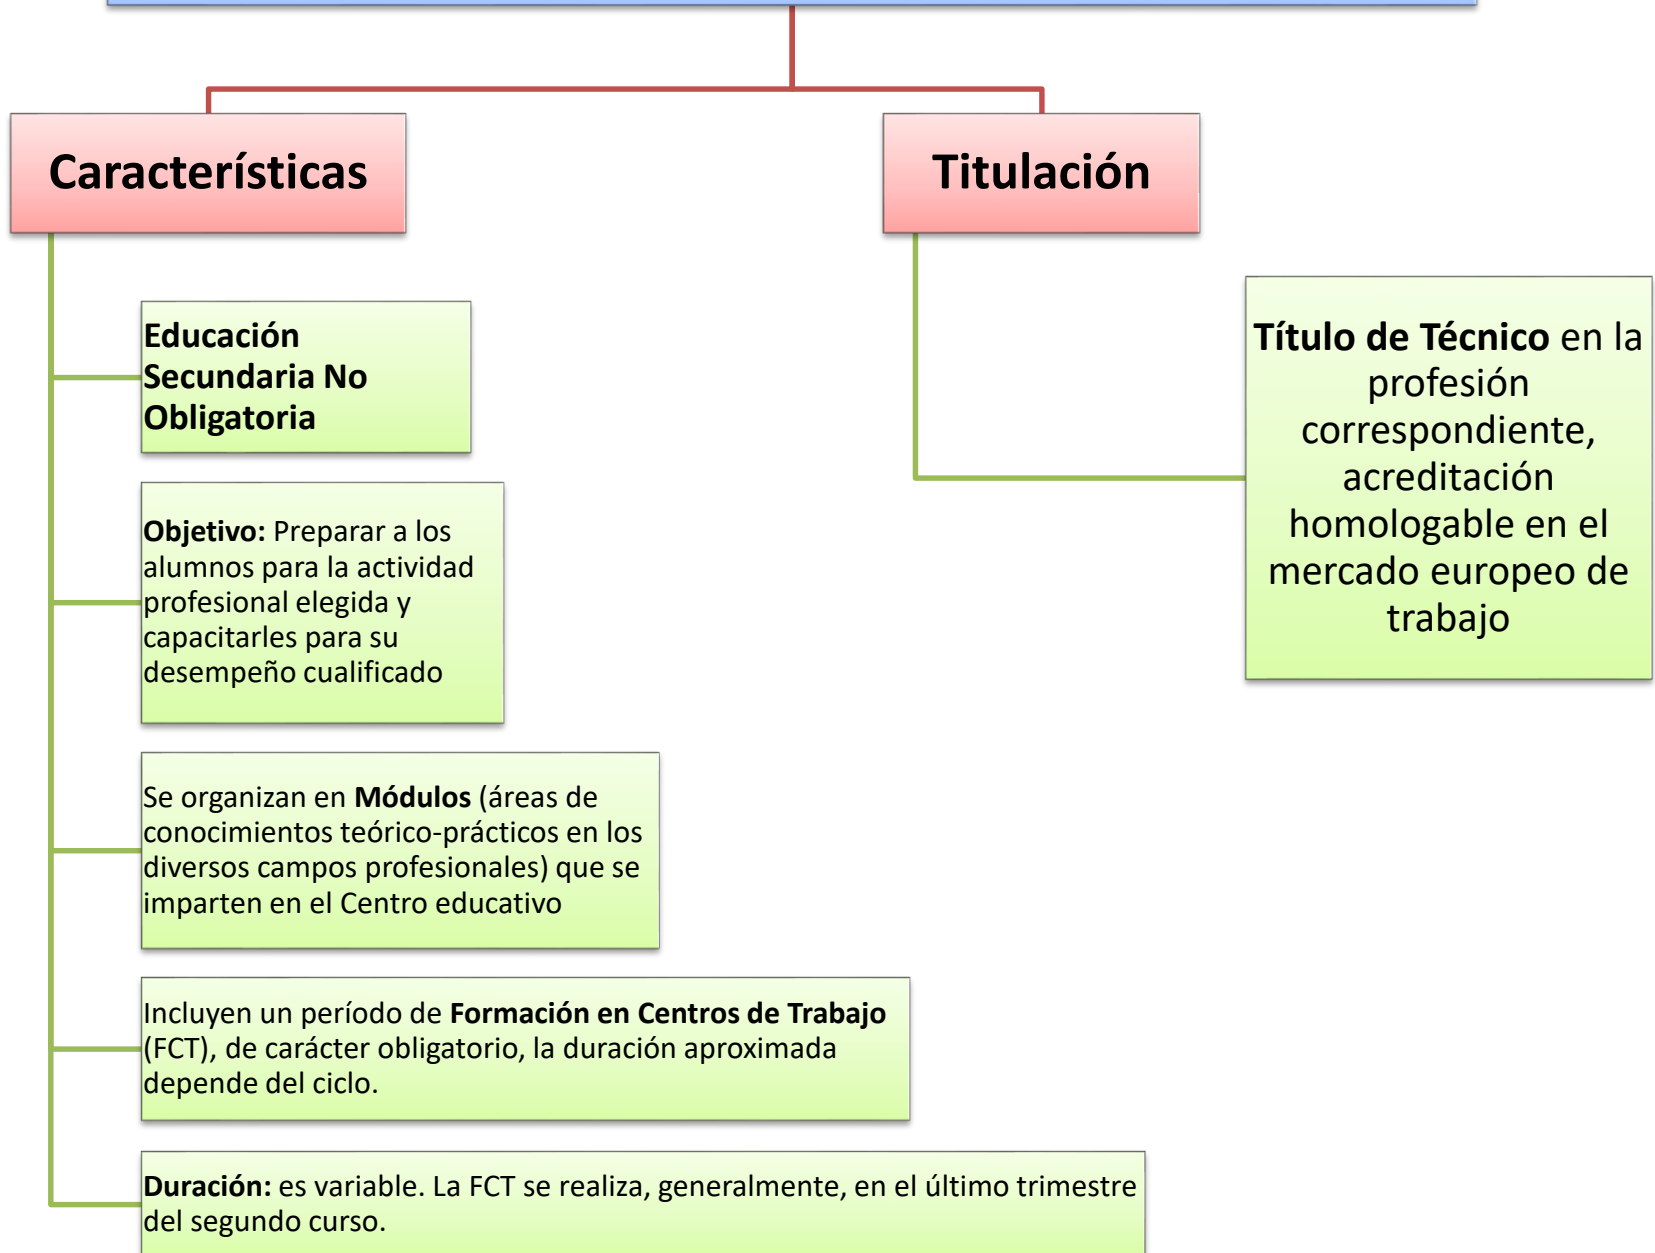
Características

Titulación

Educación Secundaria No Obligatoria

Objetivo: Preparar a los alumnos para la actividad profesional elegida y capacitarles para su desempeño cualificado

Se organizan en Módulos (áreas de conocimientos teórico-prácticos en los diversos campos profesionales) que se imparten en el Centro educativo

Incluyen un período de Formación en Centros de Trabajo (FCT), de carácter obligatorio, la duración aproximada depende del ciclo.

Duración: es variable. La FCT se realiza, generalmente, en el último trimestre del segundo curso.

Título de Técnico en la profesión correspondiente, acreditación homologable en el mercado europeo de trabajo